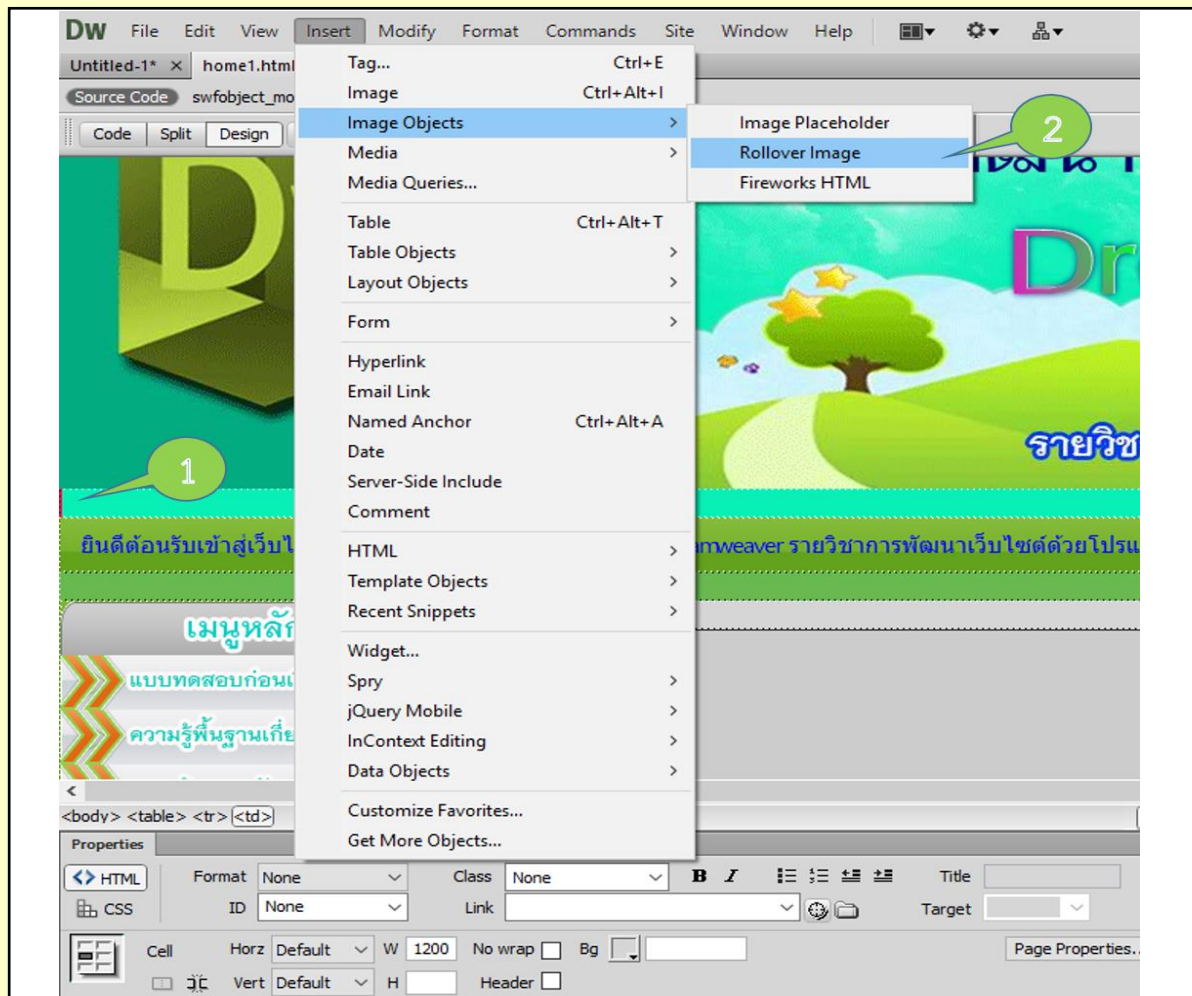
Dw File Edit View Insert Modify Format Commands Site Window Help

Untitled-1* × home1.html

Source Code swfobject_mo

Code Split Design

Tag... Ctrl+E
Image Ctrl+Alt+I
Image Objects
Media
Media Queries...
Table Ctrl+Alt+T
Table Objects
Layout Objects
Form
Hyperlink
Email Link
Named Anchor Ctrl+Alt+A
Date
Server-Side Include
Comment
HTML
Template Objects
Recent Snippets
Widget...
Spry
jQuery Mobile
InContext Editing
Data Objects
Customize Favorites...
Get More Objects...

Image Placeholder
Rollover Image
Fireworks HTML

2

1

Dr

รายวิช

ยินดีต้อนรับเข้าสู่เว็บไ amweaver รายวิชาการพัฒนาเว็บไซต์ด้วยโปรแ

เมนูหลัก

แบบทดสอบก่อนเ

ความรู้พื้นฐานเกี่ย

<body> <table> <tr> <td>

Properties

<> HTML Format None Class None B I Title

CSS ID None Link Target

Cell Horz Default W 1200 No wrap Bg Page Properties...

Vert Default H Header